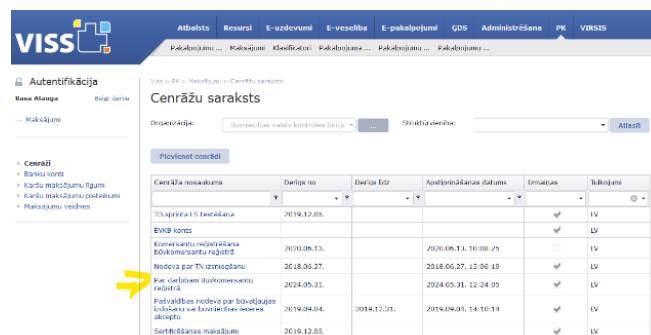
VISS

Atbalsts Resursi E-uzdevumi E-veselība E-pakalpojumi ĢDS Administrēšana PK VIRSIS

Pakalpojumu ... Maksājumi Klasifikatori Pakalpojumu ... Pakalpojumu ... Pakalpojumu ...

Autentifikācija

Rasa Alunga Beigt darbu

→ Maksājumi

» Cenrāži
» Banku konti
» Kartu maksājumu līgumi
» Kartu maksājumu pieteikumi
» Maksājumu veidnes

Viss > PK > Maksājumi > Cenrāžu saraksts

Cenrāžu saraksts

Organizācija: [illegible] ... Struktūrvienība: Atlasīt

Pievienot cenrādi

| Cenrāža nosaukums | Derīgs no | Derīgs līdz | Apstiprināšanas datums | Izmaiņas | Tulkojumi |
|---|---|---|---|---|---|
| 23aprīlta LS testēšana | 2019.12.03. | | | ✓ | LV |
| BVKB konts | | | | ✓ | LV |
| Komersantu reģistrēšana būvkomersantu reģistrā | 2020.06.13. | | 2020.06.13. 10:08:25 | | LV |
| Nodeva par TV izsniegšanu | 2018.06.27. | | 2018.06.27. 13:06:19 | ✓ | LV |
| Par darbībām Būvkomersantu reģistrā | 2024.05.31. | | 2024.05.31. 12:24:05 | ✓ | LV |
| Pašvaldības nodeva par būvatļaujas izdošanu vai būvniecības ieceres akceptu | 2019.09.04. | 2019.12.31. | 2019.09.04. 14:10:14 | ✓ | LV |
| Sertifikācijas maksājumi | 2019.12.03. | | | ✓ | LV |